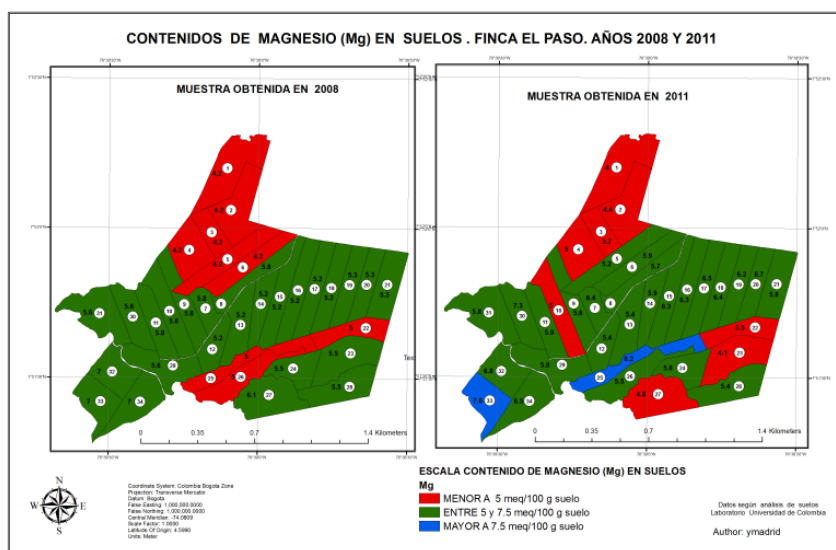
CONTENIDOS DE MAGNESIO (Mg) EN SUELOS . FINCA EL PASO. AÑOS 2008 Y 2011

MUESTRA OBTENIDA EN 2008

MUESTRA OBTENIDA EN 2011

0 0.35 0.7 1.4 Kilometers

0 0.35 0.7 1.4 Kilometers

N
W E
S

Coordinate System: Colombia Bogota Zone
Projection: Transverse Mercator
Datum: Bogota
False Easting: 1.000.000.0000
False Northing: 1.000.000.0000
Central Meridian: -74.0809
Scale Factor: 1.0000
Latitude Of Origin: 4.5990
Units: Meter

ESCALA CONTENIDO DE MAGNESIO (Mg) EN SUELOS
Mg
MENOR A 5 meq/100 g suelo
ENTRE 5 y 7.5 meq/100 g suelo
MAYOR A 7.5 meq/100 g suelo

Datos según análisis de suelos
Laboratorio Universidad de Colombia

Author: ymadrid